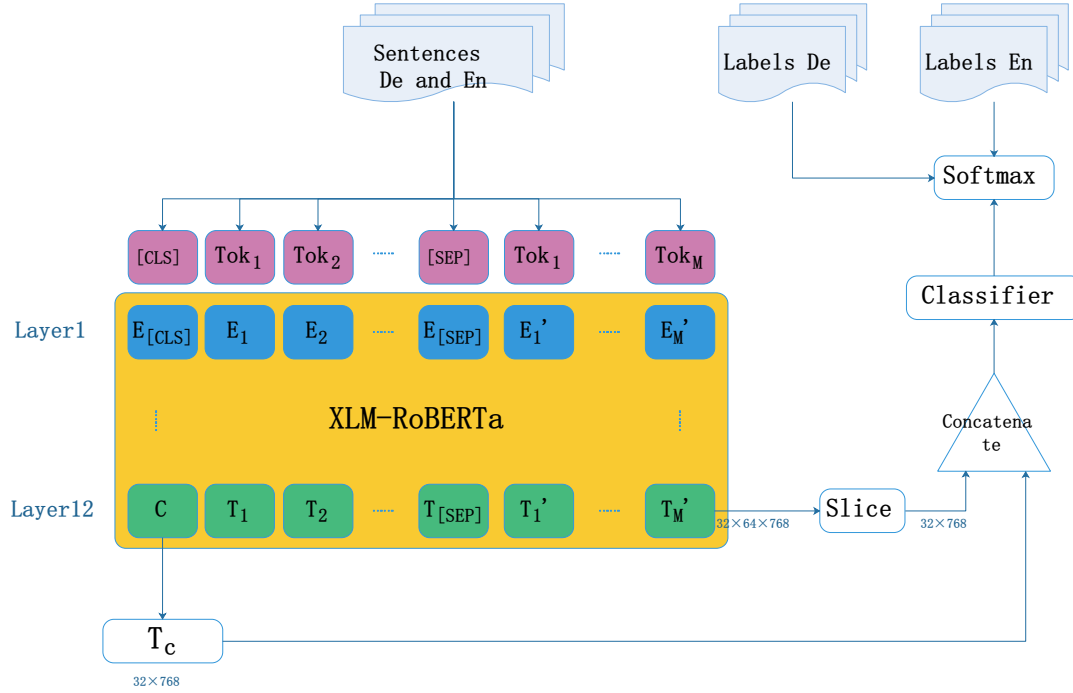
Sentences De and En

Labels De

Labels En

Softmax

Classifier

Concatenate

[CLS] $\text{Tok}_1$ $\text{Tok}_2$ …… [SEP] $\text{Tok}_1$ …… $\text{Tok}_M$

Layer1

$E_{[CLS]}$ $E_1$ $E_2$ …… $E_{[SEP]}$ $E_1'$ …… $E_M'$

XLM-RoBERTa

Layer12

C $T_1$ $T_2$ …… $T_{[SEP]}$ $T_1'$ …… $T_M'$

$32\times64\times768$

Slice

$32\times768$

$T_c$

$32\times768$